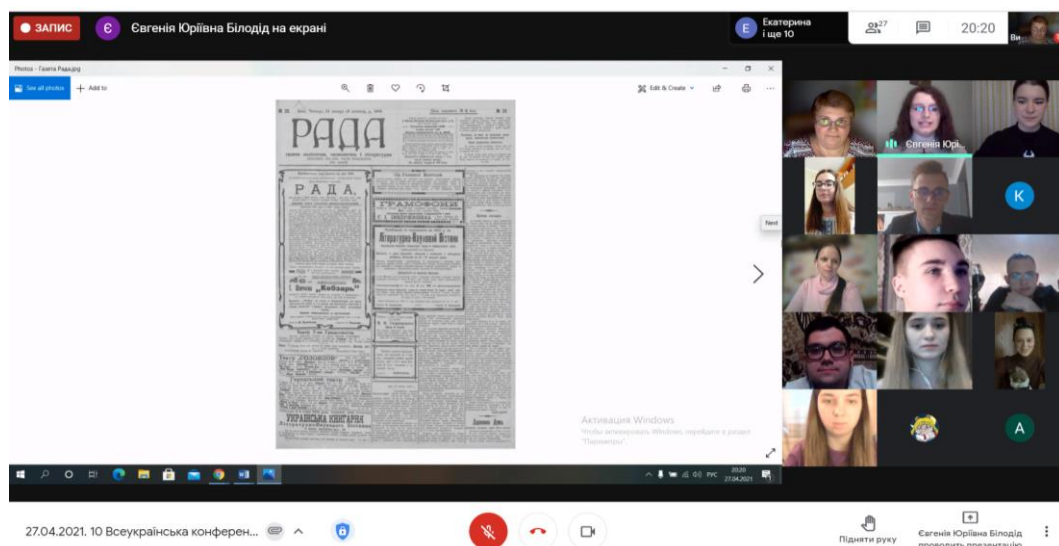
ЗАПИС

Євгенія Юріївна Білодід на екрані

Екатерина і ще 10

27

20:20

Photos - Газета Рада.jpg

See all photos

Add to

Edit & Create

РАДА

РАДА.

ГРАМОФОНИ

Літературно-Науковий Вістник

Кобзарь

УКРАЇНСЬКА КНИГАРНЯ

Next

Активация Windows

Чтобы активировать Windows, перейдите в раздел "Параметры".

Євгенія Юрі...

K

A

20:20
27.04.2021

27.04.2021. 10 Всеукраїнська конферен...

Підняти руку

Євгенія Юріївна Білодід проводить презентацію